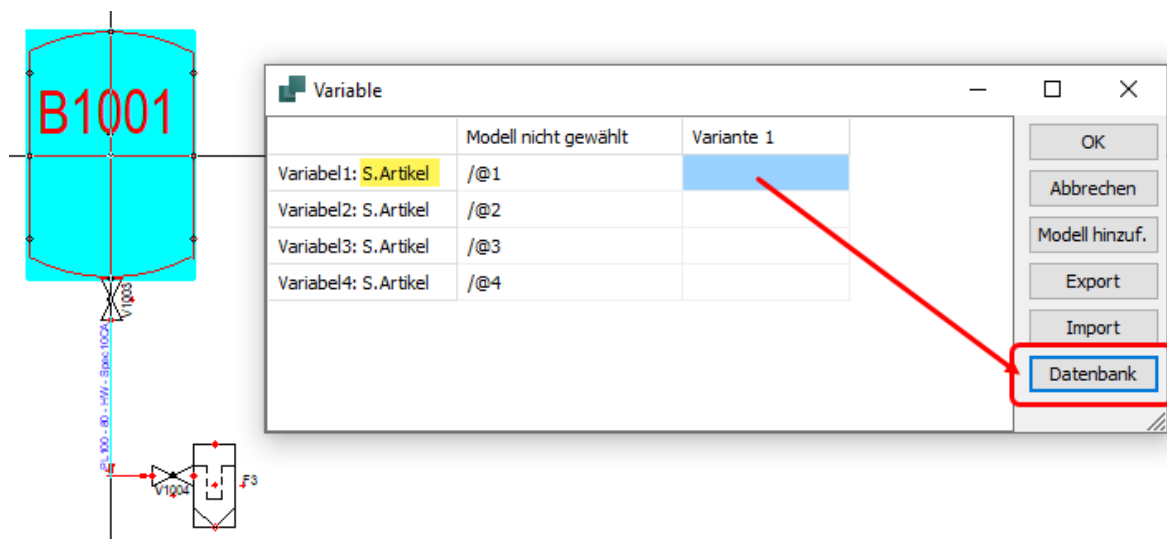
B1001

V1003

PL 100 - 80 - HW - Spec10CA

V1004

F3

Variable

| | Modell nicht gewählt | Variante 1 |
|---|---|---|
| Variabel1: S.Artikel | /@1 | |
| Variabel2: S.Artikel | /@2 | |
| Variabel3: S.Artikel | /@3 | |
| Variabel4: S.Artikel | /@4 | |

OK

Abbrechen

Modell hinzuf.

Export

Import

Datenbank